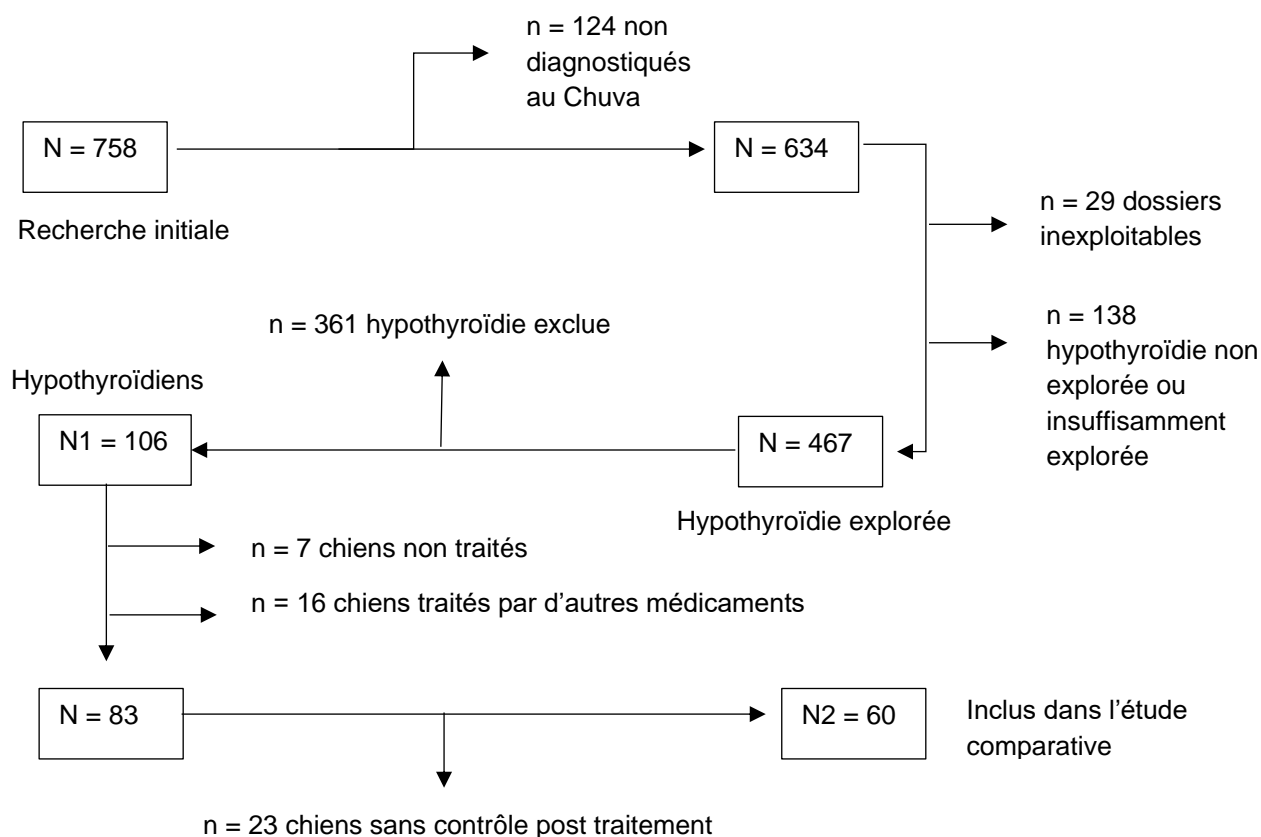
N = 758

n = 124 non diagnostiqués au Chuva

N = 634

Recherche initiale

n = 29 dossiers inexploitables

n = 361 hypothyroïdie exclue

n = 138 hypothyroïdie non explorée ou insuffisamment explorée

Hypothyroïdiens

N1 = 106

N = 467

Hypothyroïdie explorée

n = 7 chiens non traités

n = 16 chiens traités par d'autres médicaments

N = 83

N2 = 60

Inclus dans l'étude comparative

n = 23 chiens sans contrôle post traitement